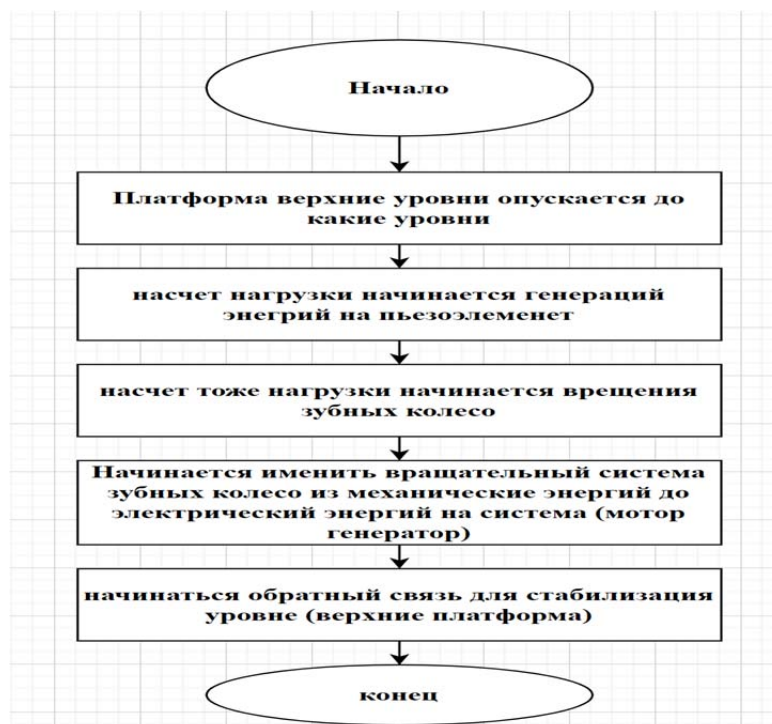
Начало

Платформа верхние уровни опускается до какие уровни

насчет нагрузки начинается генераций энегрий на пьезоэлеменет

насчет тоже нагрузки начинается врещения зубных колесо

Начинается именить вращательный система зубных колесо из механические энергий до электрический энергий на система (мотор генератор)

начинаться обратный связь для стабилизация уровне (верхние платформа)

конец